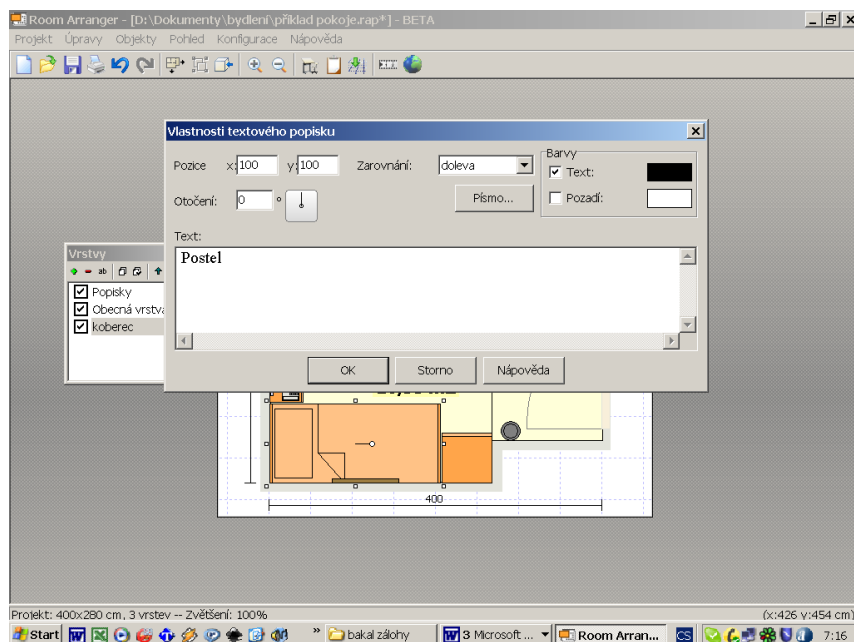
Room Arranger - [D:\Dokumenty\bydleni\příklad pokoje.rap*] - BETA

Projekt Úpravy Objekty Pohled Konfigurace Nápověda

Vlastnosti textového popisku

Pozice x: 100 y: 100 Zarovnání: doleva

Barvy
Text:
Pozadí:

Otočení: 0 °

Písmo...

Text:

Postel

OK Storno Nápověda

Vrstvy
ab
Popisky
Obecná vrstva
koberec

400

Projekt: 400x280 cm, 3 vrstev -- Zvětšení: 100%

(x:426 y:454 cm)

Start bakal zálohy 3 Microsoft ... Room Arran... CS 7:16